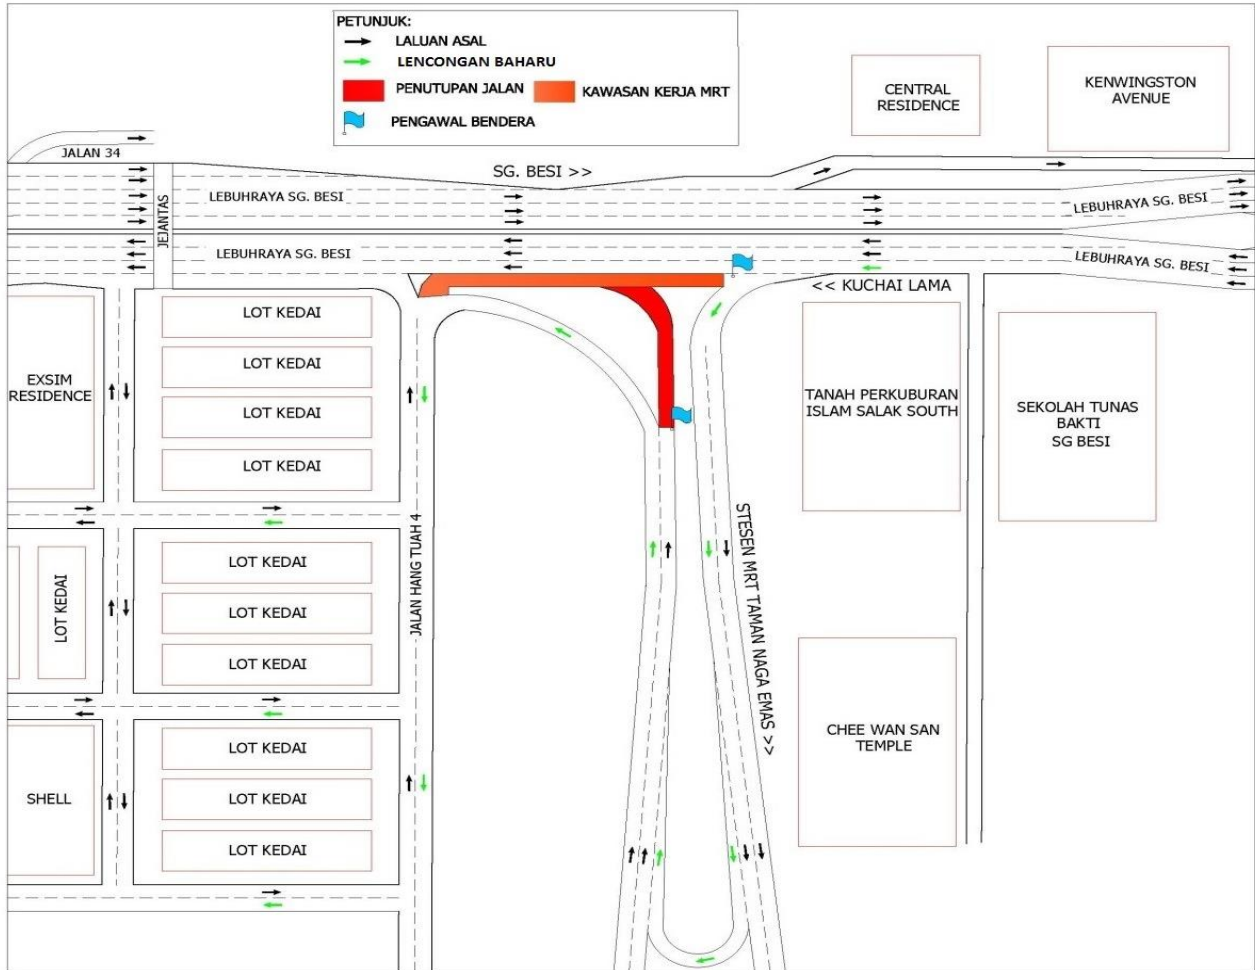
PETUNJUK:
LALUAN ASAL
LENCONGAN BAHARU
PENUTUPAN JALAN
KAWASAN KERJA MRT
PENGAWAL BENDERA

CENTRAL RESIDENCE

KENWINGSTON AVENUE

JALAN 34

SG. BESI >>

JEJANTAS

LEBUHRAYA SG. BESI

LEBUHRAYA SG. BESI

LEBUHRAYA SG. BESI

LEBUHRAYA SG. BESI

<< KUCHAI LAMA

LOT KEDAI
LOT KEDAI
LOT KEDAI
LOT KEDAI

EXSIM RESIDENCE

TANAH PERKUBURAN ISLAM SALAK SOUTH

SEKOLAH TUNAS BAKTI SG BESI

STESEN MRT TAMAN NAGA EMAS >>

LOT KEDAI

LOT KEDAI
LOT KEDAI
LOT KEDAI

JALAN HANG TUAH 4

CHEE WAN SAN TEMPLE

SHELL

LOT KEDAI
LOT KEDAI
LOT KEDAI